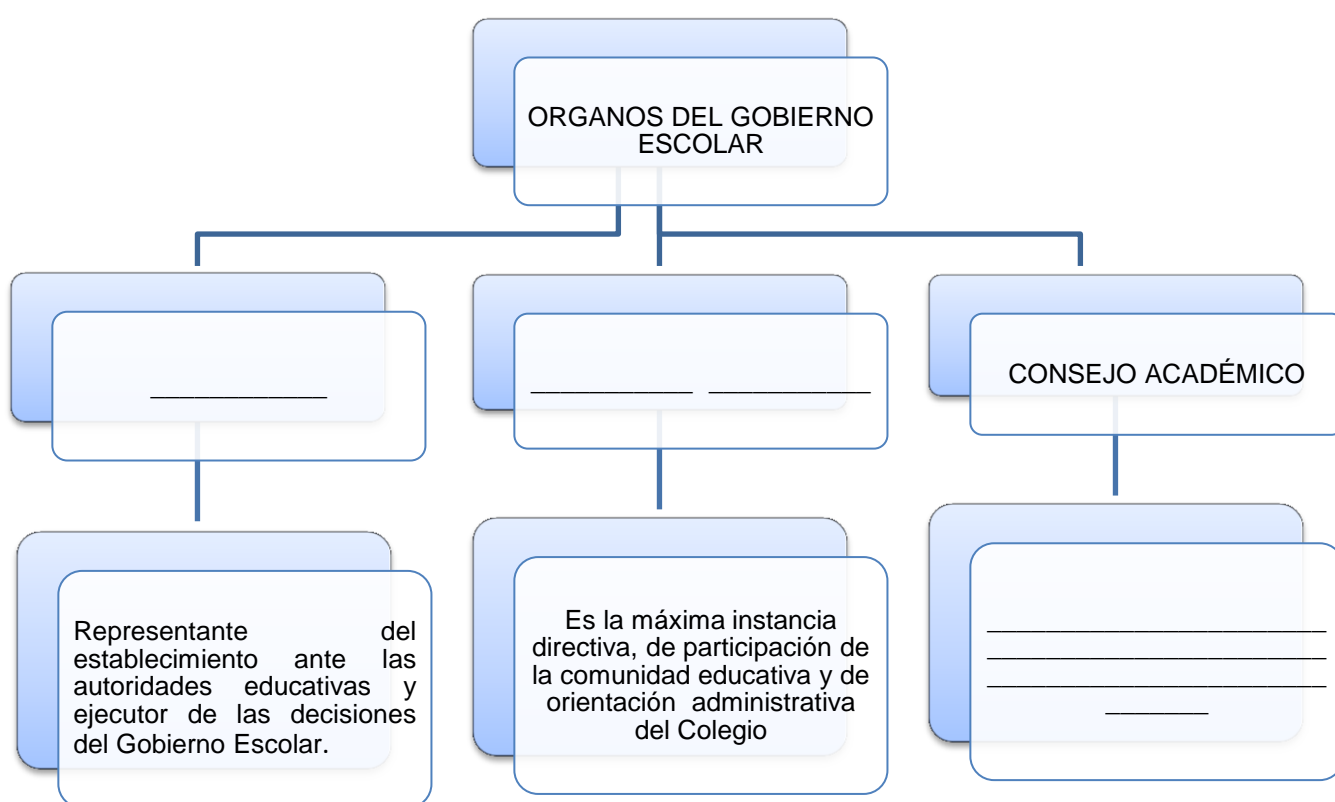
ORGANOS DEL GOBIERNO ESCOLAR

____________

__________ __________

CONSEJO ACADÉMICO

Representante del establecimiento ante las autoridades educativas y ejecutor de las decisiones del Gobierno Escolar.

Es la máxima instancia directiva, de participación de la comunidad educativa y de orientación administrativa del Colegio

______________________
______________________
______________________
______